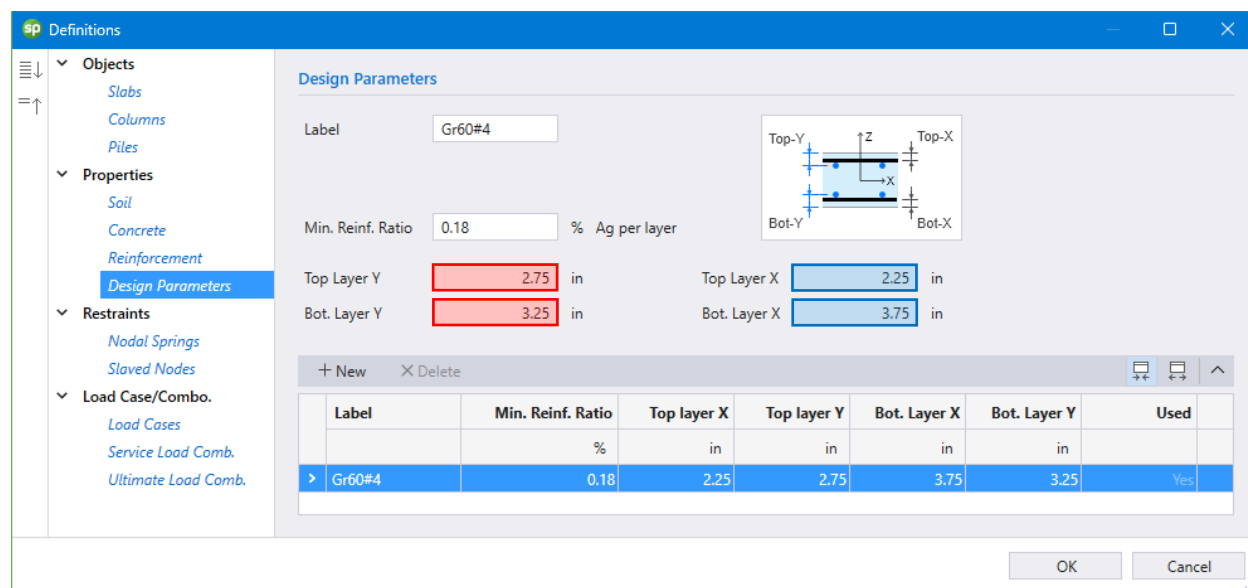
sp Definitions

Objects
Slabs
Columns
Piles
Properties
Soil
Concrete
Reinforcement
Design Parameters
Restraints
Nodal Springs
Slaved Nodes
Load Case/Combo.
Load Cases
Service Load Comb.
Ultimate Load Comb.

Design Parameters

Label Gr60#4

Top-Y Z Top-X
X
Bot-Y Bot-X

Min. Reinf. Ratio 0.18 % Ag per layer

Top Layer Y 2.75 in
Bot. Layer Y 3.25 in
Top Layer X 2.25 in
Bot. Layer X 3.75 in

+ New × Delete

| | Label | Min. Reinf. Ratio | Top layer X | Top layer Y | Bot. Layer X | Bot. Layer Y | Used |
|---|---|---|---|---|---|---|---|
| | | % | in | in | in | in | |
| > | Gr60#4 | 0.18 | 2.25 | 2.75 | 3.75 | 3.25 | Yes |

OK Cancel